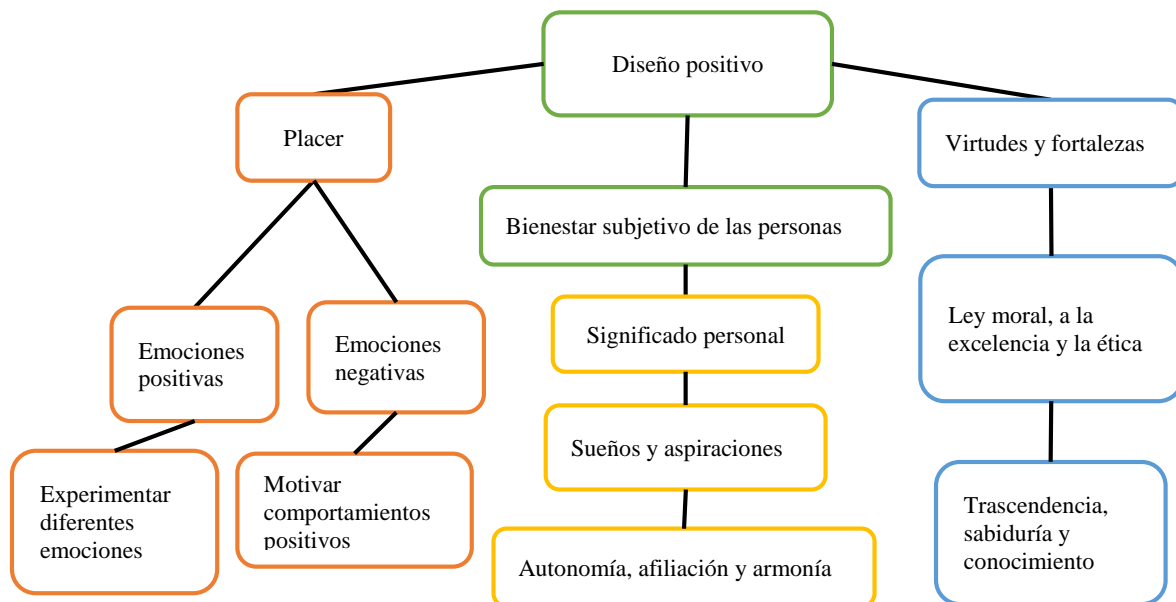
Diseño positivo

Placer

Emociones positivas

Experimentar diferentes emociones

Emociones negativas

Motivar comportamientos positivos

Bienestar subjetivo de las personas

Significado personal

Sueños y aspiraciones

Autonomía, afiliación y armonía

Virtudes y fortalezas

Ley moral, a la excelencia y la ética

Trascendencia, sabiduría y conocimiento